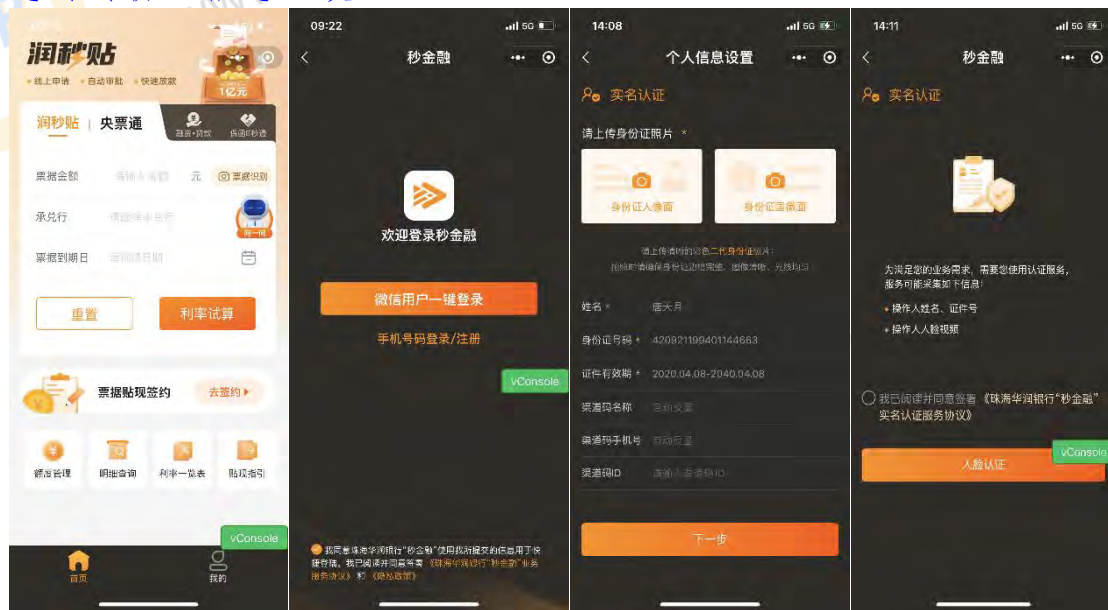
润秒贴
• 线上申请 • 自动审批 • 快速放款
1亿元
润秒贴 | 央票通
融资•贷款
供通ID秒通
票据金额 请输入金额 元 票据识别
承兑行 请选择承兑行
票据到期日 请选择日期
问一问
重置
利率试算
票据贴现签约
去签约
额度管理
明细查询
利率一览表
贴现指引
vConsole
首页
我的

09:22
秒金融
欢迎登录秒金融
微信用户一键登录
手机号码登录/注册
vConsole
我同意珠海华润银行"秒金融"使用我所提交的信息用于快捷登录。我已阅读并同意签署《珠海华润银行"秒金融"业务服务协议》和《隐私政策》

14:08
个人信息设置
实名认证
请上传身份证照片 *
身份证人像面
身份证国徽面
请上传您持的有效二代身份证原件；
拍照时请确保身份证边框完整、图像清晰、光线均匀
姓名 * 唐大月
身份证号码 * 420921199401144663
证件有效期 * 2020.04.08-2040.04.08
渠道码名称 自动设置
渠道码手机号 自动设置
渠道码ID 请输入渠道码ID
下一步

14:11
秒金融
实名认证
为满足您的业务需求，需要您使用认证服务，服务可能采集如下信息：
• 操作人姓名、证件号
• 操作人人脸视频
我已阅读并同意签署《珠海华润银行"秒金融"实名认证服务协议》
vConsole
人脸认证